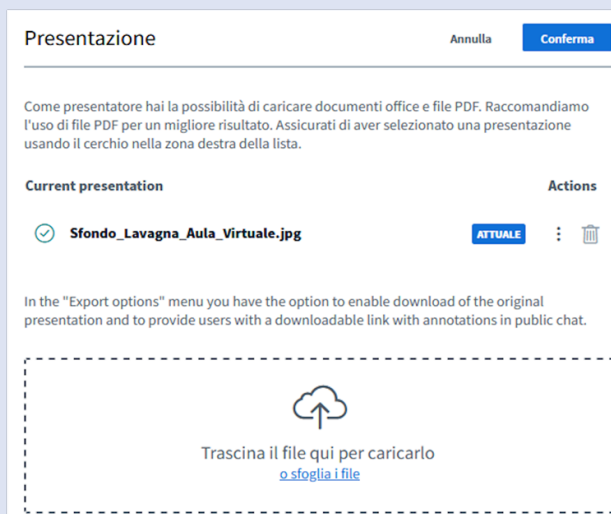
Presentazione

Annulla

Conferma

Come presentatore hai la possibilità di caricare documenti office e file PDF. Raccomandiamo l'uso di file PDF per un migliore risultato. Assicurati di aver selezionato una presentazione usando il cerchio nella zona destra della lista.

Current presentation

Actions

Sfondo_Lavagna_Aula_Virtuale.jpg

ATTUALE

In the "Export options" menu you have the option to enable download of the original presentation and to provide users with a downloadable link with annotations in public chat.

Trascina il file qui per caricarlo
o sfoglia i file